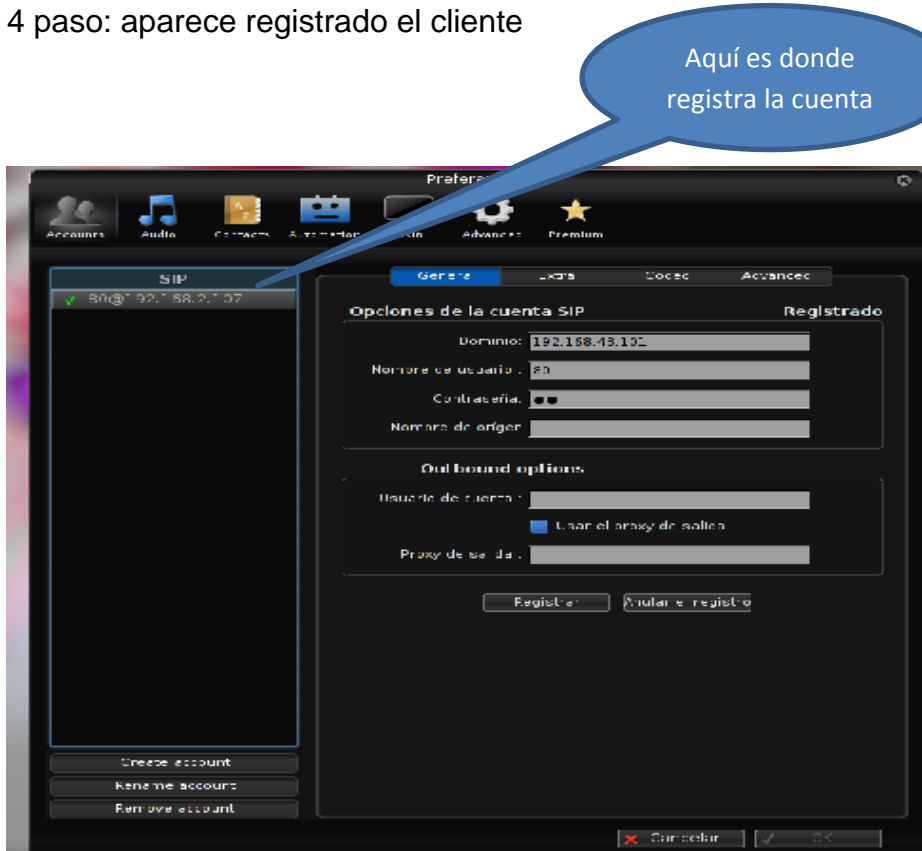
4 paso: aparece registrado el cliente

Aquí es donde registra la cuenta

Prefere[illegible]

Accounts Audio Contacts Automation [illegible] Advanced Premium

SIP

80@192.168.2.107

General Extra Codec Advanced

Opciones de la cuenta SIP Registrado

Dominio: 192.168.43.101

Nombre de usuario: 80

Contraseña: ••

Nombre de origen

Outbound options

Usuario de cuenta:

Usar el proxy de salida

Proxy de salida:

Registrar Anular el registro

Create account

Rename account

Remove account

Cancelar OK